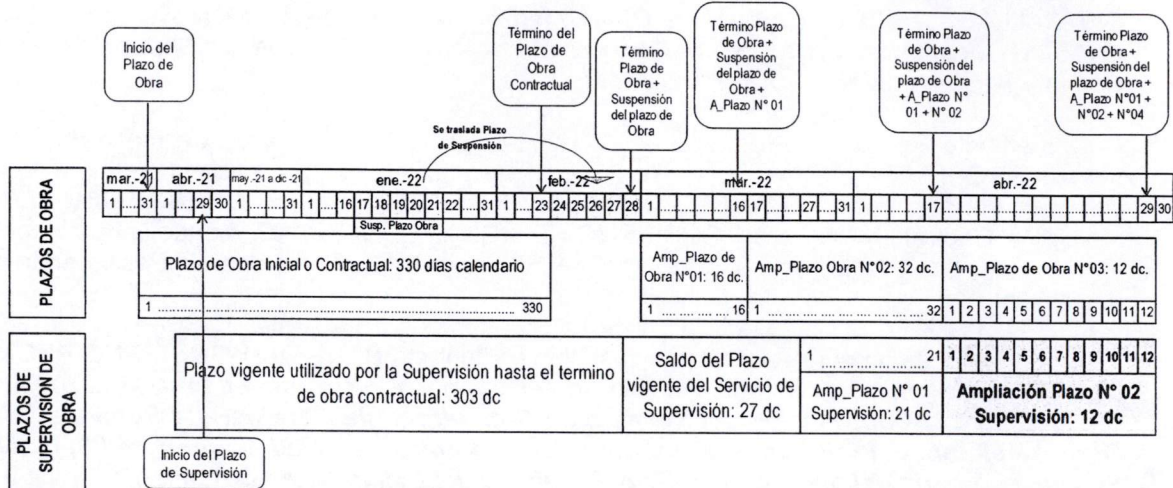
Inicio del Plazo de Obra

Término del Plazo de Obra Contractual

Término Plazo de Obra + Suspensión del plazo de Obra

Término Plazo de Obra + Suspensión del plazo de Obra + A_Plazo N° 01

Término Plazo de Obra + Suspensión del plazo de Obra + A_Plazo N° 01 + N° 02

Término Plazo de Obra + Suspensión del plazo de Obra + A_Plazo N°01 + N°02 + N°04

Se traslada Plazo de Suspensión

PLAZOS DE OBRA

mar.-21 | abr.-21 | may.-21 a dic.-21 | ene.-22 | feb.-22 | mar.-22 | abr.-22

1 ... 31 | 1 ... 29 | 30 | 1 ... 31 | 1 ... 16 | 17 | 18 | 19 | 20 | 21 | 22 | ... 31 | 1 ... 23 | 24 | 25 | 26 | 27 | 28 | 1 ... 16 | 17 ... 27 ... 31 | 1 ... 17 ... 29 | 30

Susp. Plazo Obra

Plazo de Obra Inicial o Contractual: 330 días calendario

1 ... 330

Amp_Plazo de Obra N°01: 16 dc.

1 ... 16

Amp_Plazo Obra N°02: 32 dc.

1 ... 32

Amp_Plazo de Obra N°03: 12 dc.

1 2 3 4 5 6 7 8 9 10 11 12

PLAZOS DE SUPERVISION DE OBRA

Plazo vigente utilizado por la Supervisión hasta el termino de obra contractual: 303 dc

Saldo del Plazo vigente del Servicio de Supervisión: 27 dc

1 ... 21

Amp_Plazo N° 01 Supervisión: 21 dc

1 2 3 4 5 6 7 8 9 10 11 12

Ampliación Plazo N° 02 Supervisión: 12 dc

Inicio del Plazo de Supervisión